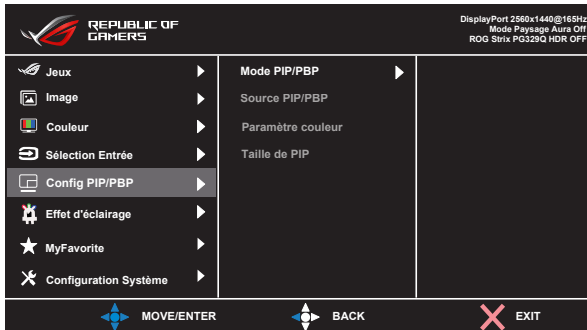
REPUBLIC OF GAMERS

DisplayPort 2560x1440@165Hz
Mode Paysage Aura Off
ROG Strix PG329Q HDR OFF

Jeux
Image
Couleur
Sélection Entrée
Config PIP/PBP
Effet d'éclairage
MyFavorite
Configuration Système

Mode PIP/PBP
Source PIP/PBP
Paramètre couleur
Taille de PIP

MOVE/ENTER
BACK
EXIT